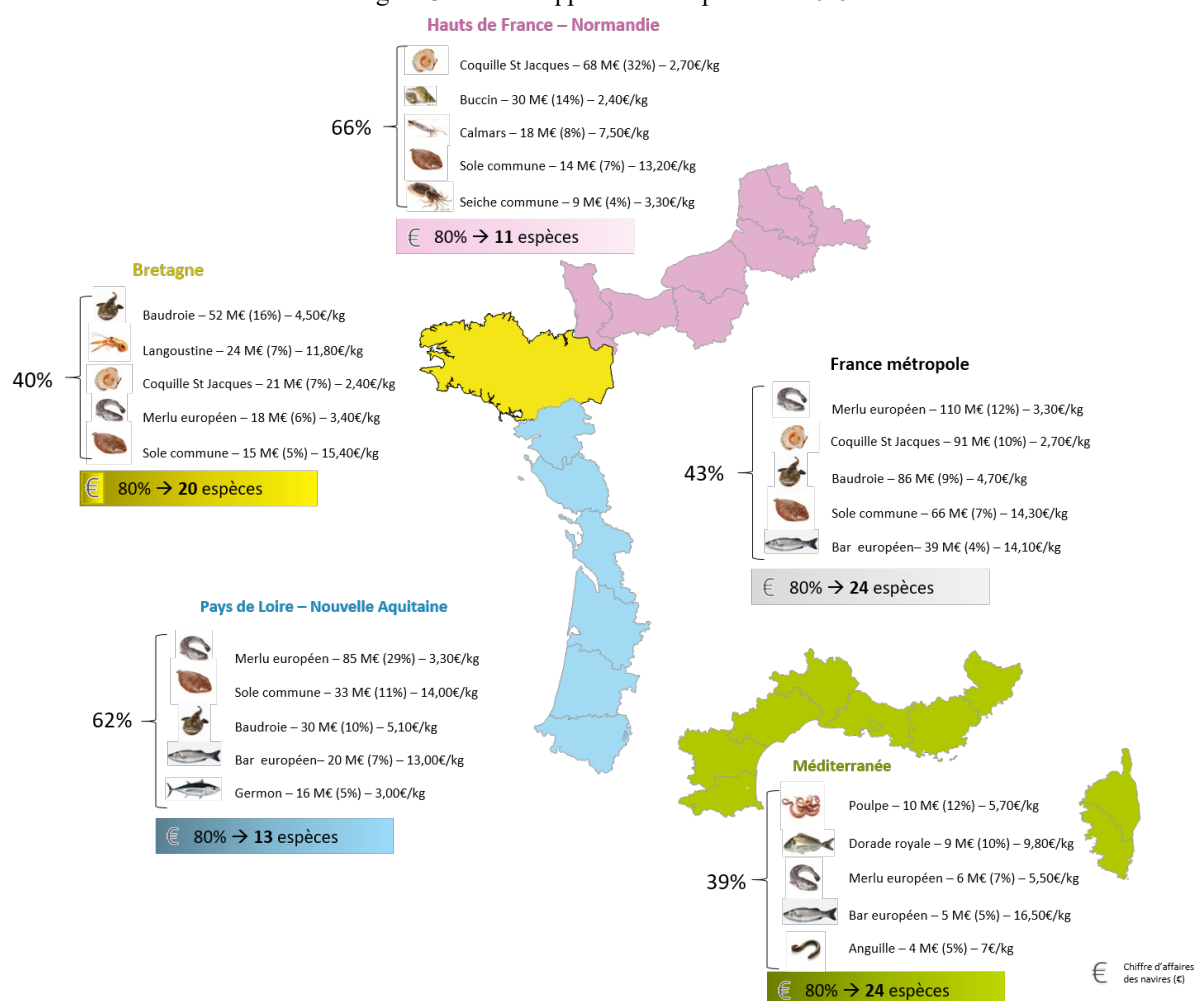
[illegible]

Hauts de France – Normandie

66%

Coquille St Jacques – 68 M€ (32%) – 2,70€/kg

Buccin – 30 M€ (14%) – 2,40€/kg

Calmars – 18 M€ (8%) – 7,50€/kg

Sole commune – 14 M€ (7%) – 13,20€/kg

Seiche commune – 9 M€ (4%) – 3,30€/kg

€ 80% → **11** espèces

Bretagne

40%

Baudroie – 52 M€ (16%) – 4,50€/kg

Langoustine – 24 M€ (7%) – 11,80€/kg

Coquille St Jacques – 21 M€ (7%) – 2,40€/kg

Merlu européen – 18 M€ (6%) – 3,40€/kg

Sole commune – 15 M€ (5%) – 15,40€/kg

€ 80% → **20** espèces

France métropole

43%

Merlu européen – 110 M€ (12%) – 3,30€/kg

Coquille St Jacques – 91 M€ (10%) – 2,70€/kg

Baudroie – 86 M€ (9%) – 4,70€/kg

Sole commune – 66 M€ (7%) – 14,30€/kg

Bar européen– 39 M€ (4%) – 14,10€/kg

€ 80% → **24** espèces

Pays de Loire – Nouvelle Aquitaine

62%

Merlu européen – 85 M€ (29%) – 3,30€/kg

Sole commune – 33 M€ (11%) – 14,00€/kg

Baudroie – 30 M€ (10%) – 5,10€/kg

Bar européen– 20 M€ (7%) – 13,00€/kg

Germon – 16 M€ (5%) – 3,00€/kg

€ 80% → **13** espèces

Méditerranée

39%

Poulpe – 10 M€ (12%) – 5,70€/kg

Dorade royale – 9 M€ (10%) – 9,80€/kg

Merlu européen – 6 M€ (7%) – 5,50€/kg

Bar européen – 5 M€ (5%) – 16,50€/kg

Anguille – 4 M€ (5%) – 7€/kg

€ 80% → **24** espèces

€ Chiffre d'affaires des navires (€)